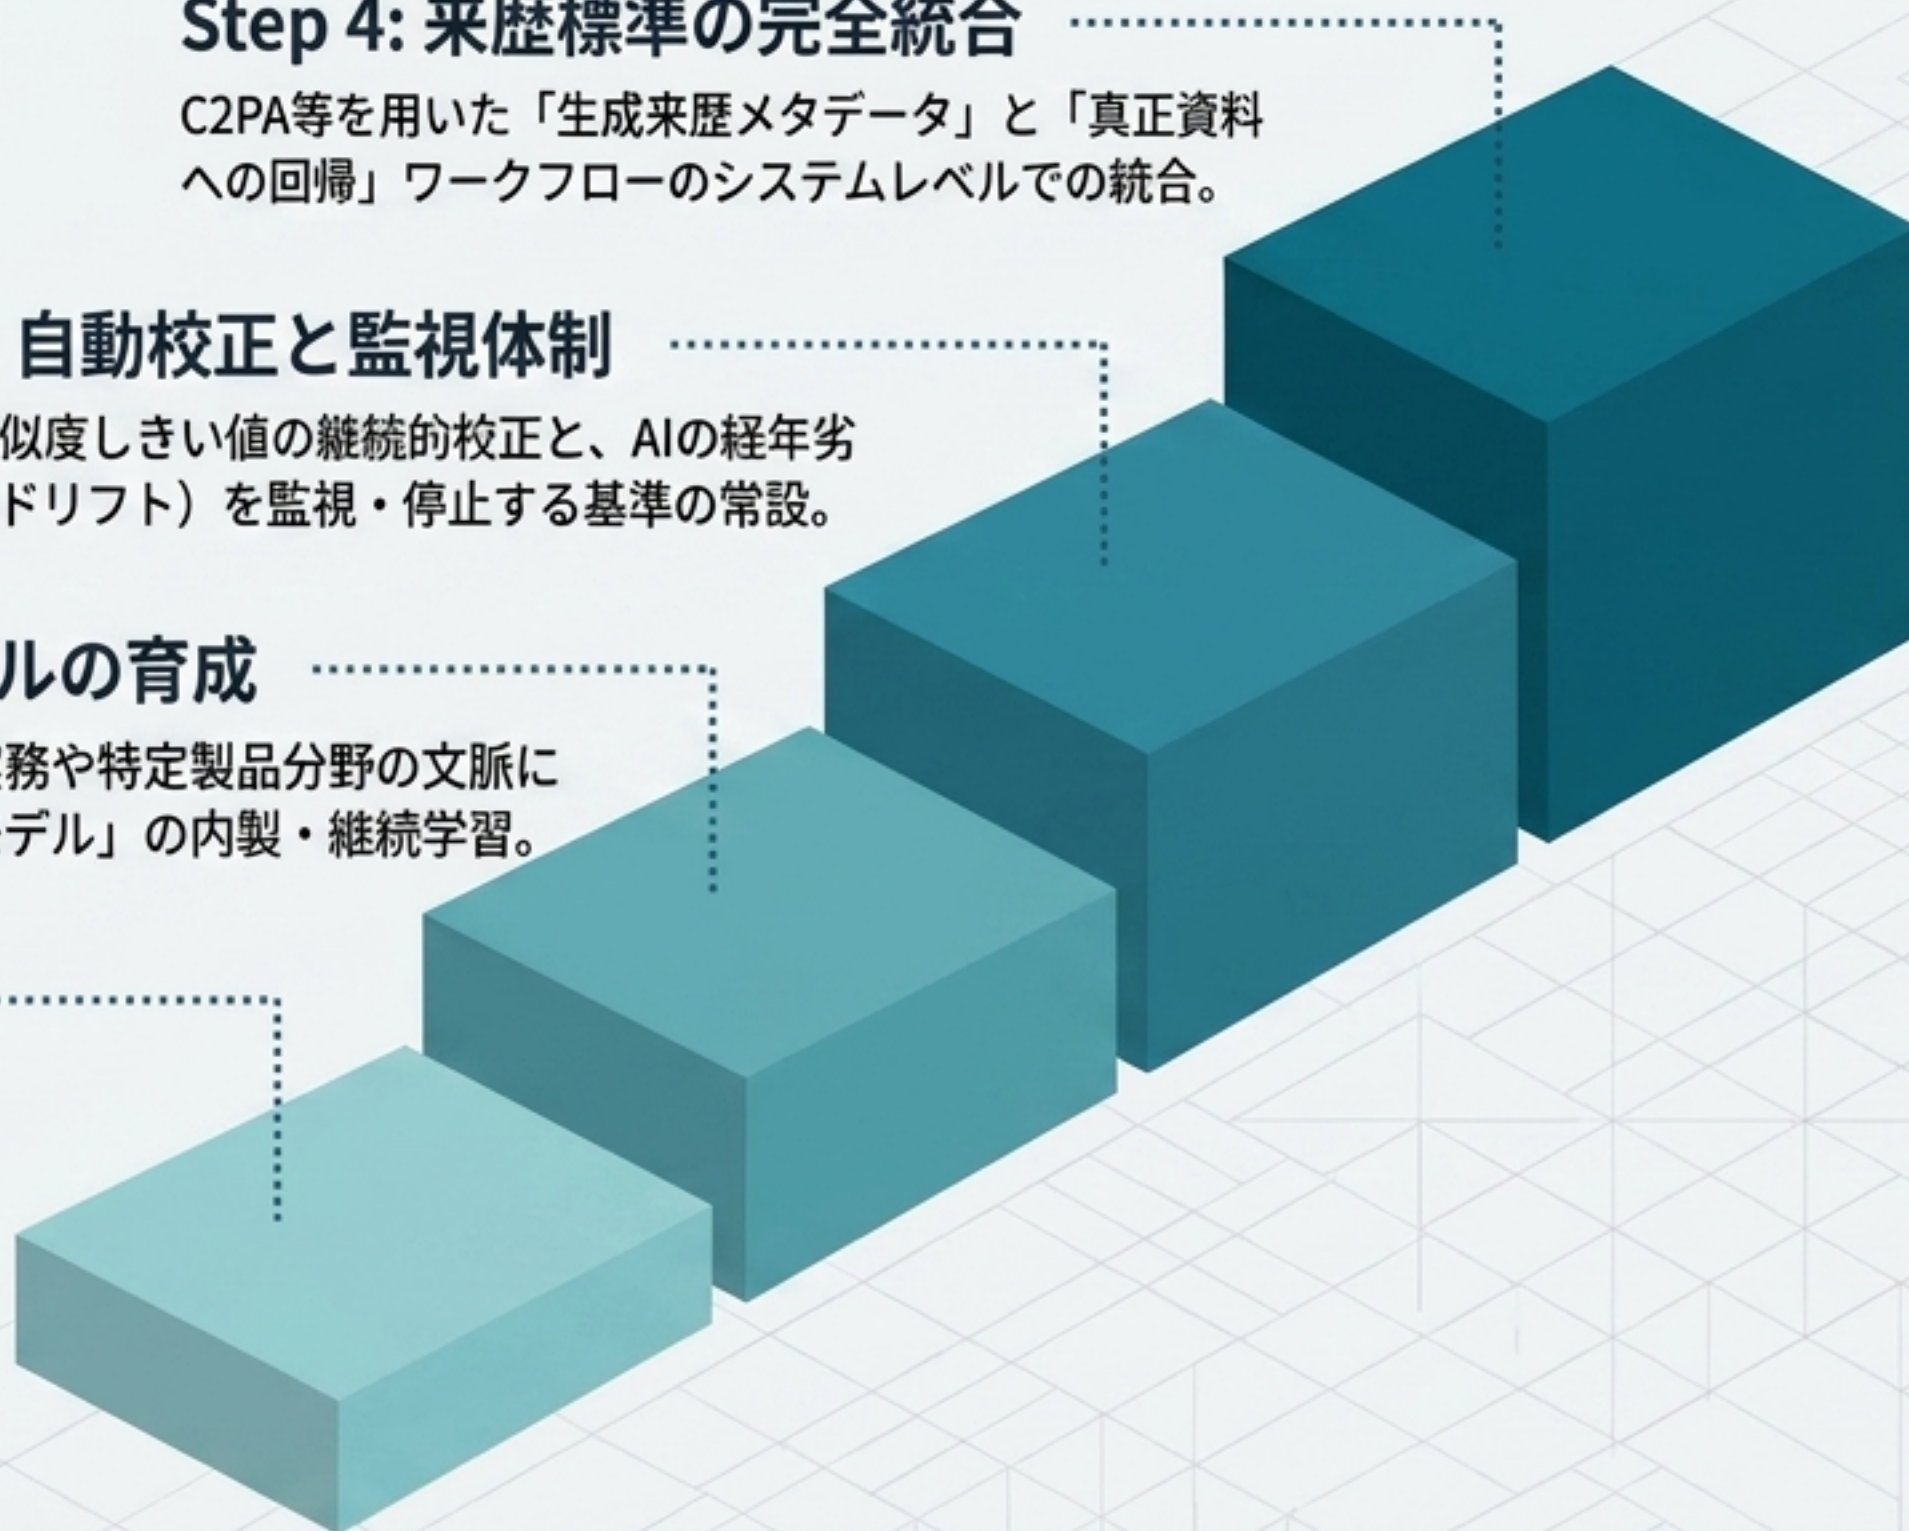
Step 4: 来歴標準の完全統合

C2PA等を用いた「生成来歴メタデータ」と「真正資料への回帰」ワークフローのシステムレベルでの統合。

自動校正と監視体制

似度しきい値の継続的校正と、AIの経年劣ドリフト）を監視・停止する基準の常設。

ルの育成

務や特定製品分野の文脈にデル」の内製・継続学習。